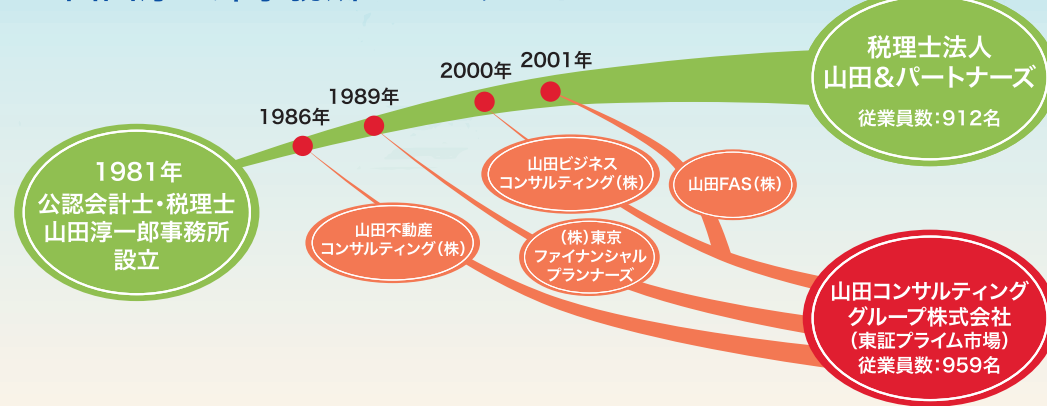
1981年
公認会計士・税理士
山田淳一郎事務所
設立

1986年

1989年

2000年

2001年

税理士法人
山田&パートナーズ
従業員数:912名

山田ビジネス
コンサルティング(株)

山田FAS(株)

山田不動産
コンサルティング(株)

(株)東京
ファイナンシャル
プランナーズ

山田コンサルティング
グループ株式会社
(東証プライム市場)
従業員数:959名